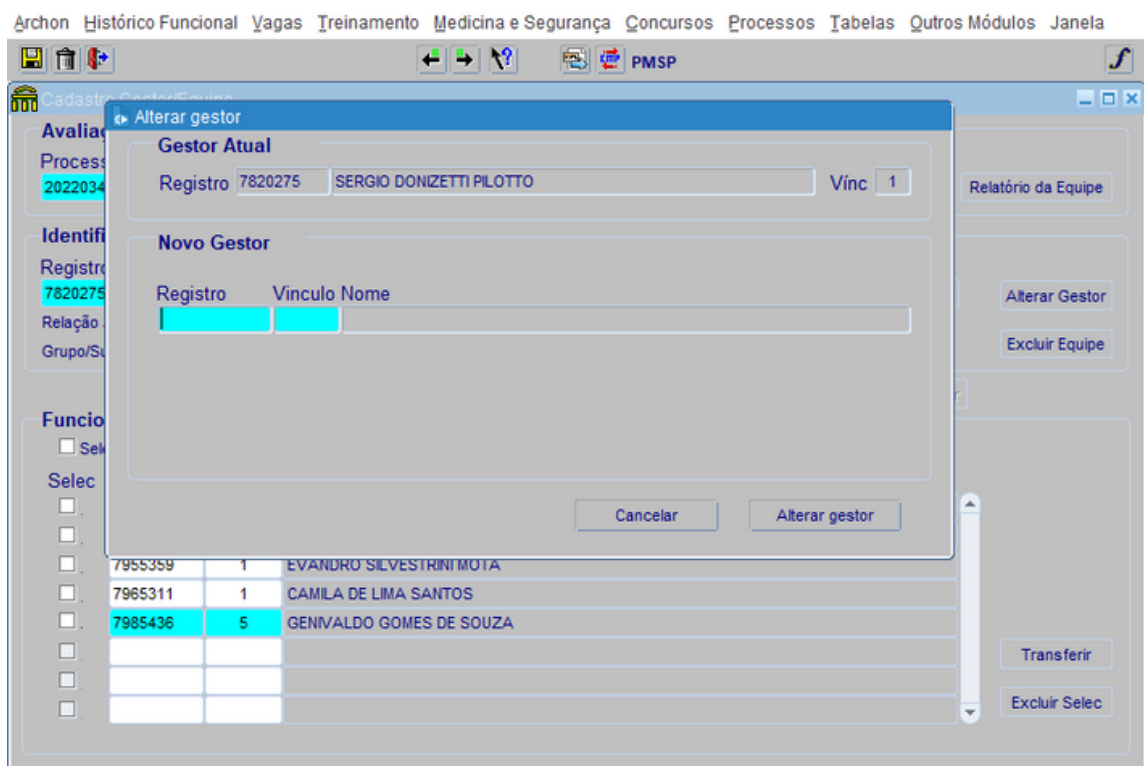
Archon Histórico Funcional Vagas Treinamento Medicina e Segurança Concursos Processos Tabelas Outros Módulos Janela

PMSP

Cadastro Gestor/Equipe

Avaliaç
Process
2022034

Identifi
Registro
7820275
Relação
Grupo/Su

Funcio
Sel
Selec

Alterar gestor

Gestor Atual
Registro 7820275 SERGIO DONIZETTI PILOTTO Vínc 1

Novo Gestor
Registro Vinculo Nome

Cancelar Alterar gestor

Relatório da Equipe
Alterar Gestor
Excluir Equipe

| 7955359 | 1 | EVANDRO SILVESTRINI MOTA |
|---|---|---|
| 7965311 | 1 | CAMILA DE LIMA SANTOS |
| 7985436 | 5 | GENIVALDO GOMES DE SOUZA |

Transferir
Excluir Selec